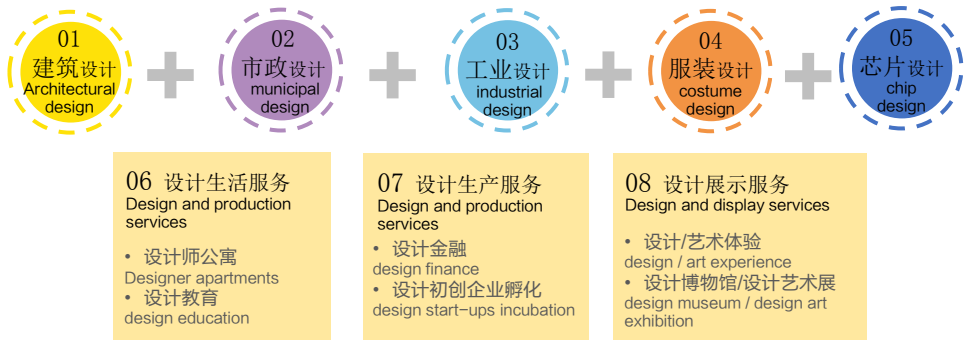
01
建筑设计
Architectural design

02
市政设计
municipal design

03
工业设计
industrial design

04
服装设计
costume design

05
芯片设计
chip design

06 设计生活服务
Design and production services

• 设计师公寓
Designer apartments
• 设计教育
design education

07 设计生产服务
Design and production services

• 设计金融
design finance
• 设计初创企业孵化
design start-ups incubation

08 设计展示服务
Design and display services

• 设计/艺术体验
design / art experience
• 设计博物馆/设计艺术展
design museum / design art exhibition